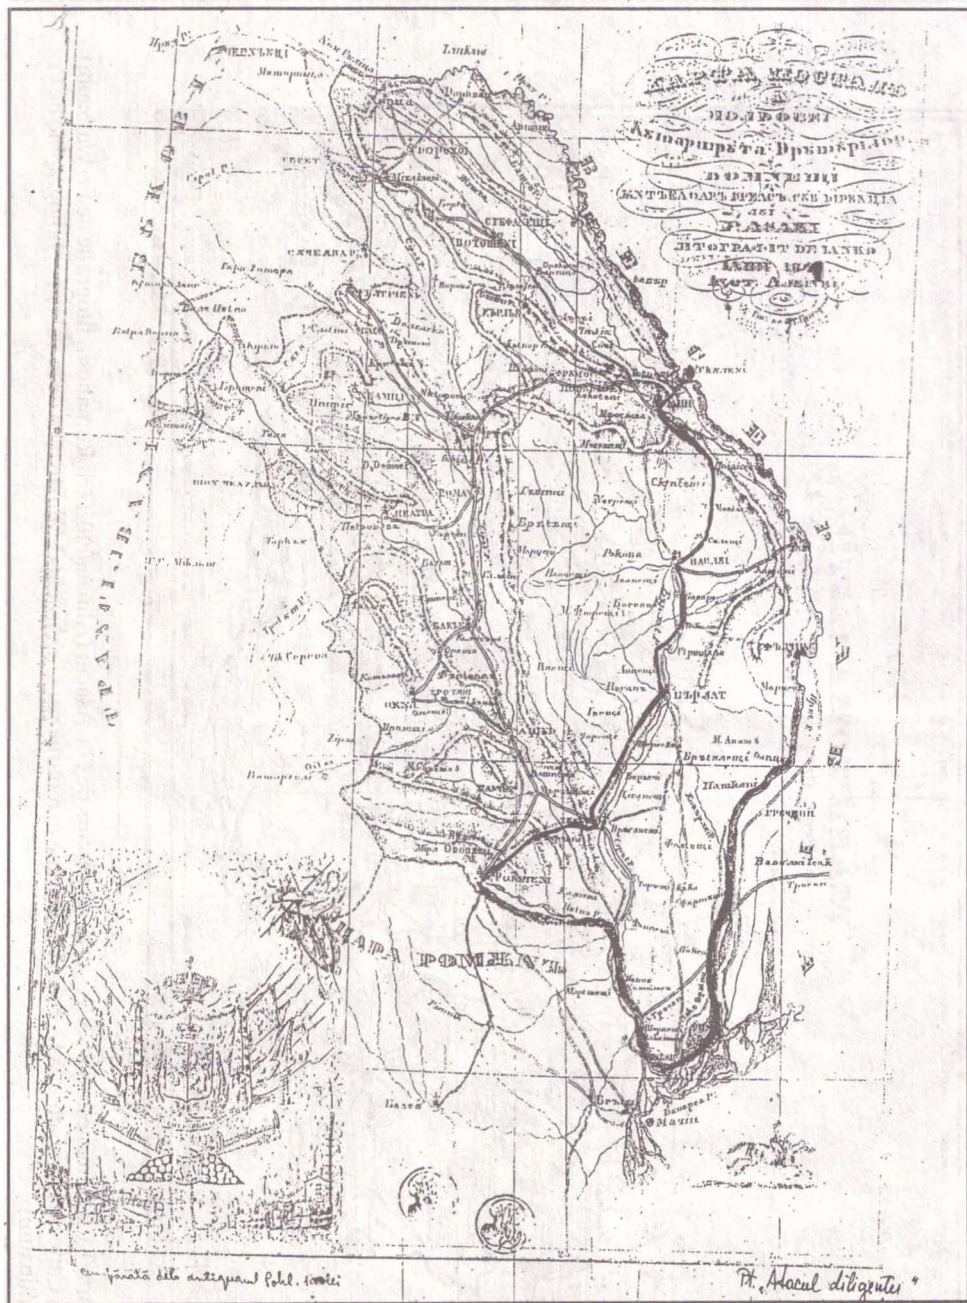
КАРТА ПОШТАЛЪ
а
МОЛДОВЕЙ
Ажпърцъта пе Цинутурилор
ДОМНЕЩИ
ЖНТЪЕЛОАРЪ ПРЕАСЪ СЪБ ДИРЕКЦИА
ЛУЙ
ГАЛАКИ
ЛИТОГРАФИТ ДЕ ЯНКУ
ЯШИ 1847

ЧЕРНЪЦИ
Лѣпкань
ДОРОХОЙ
БОТОШЕНИ
СЪЧЕАВА
ФЪЛТИЧЕНИ
ХЪРЛЪУ
ЕШИ
НЯМЦУ
РОМАН
ВАСЛУЙ
ХУШИ
БЪРЛАТ
ТЕКУЧЮ
ФОКШАНИ
ГАЛАЦИ
ТРОТУШ
БАКЪУ
ОКНА
ЦАРА РОМЪНЕАСКЪ
Бузеу
РЫМНИК
Брѣила
ФЪЛЧИЮ
Прут

Cumpărată dela antiquarul Pohl. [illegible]
Pt. „Ateacul diligentei"